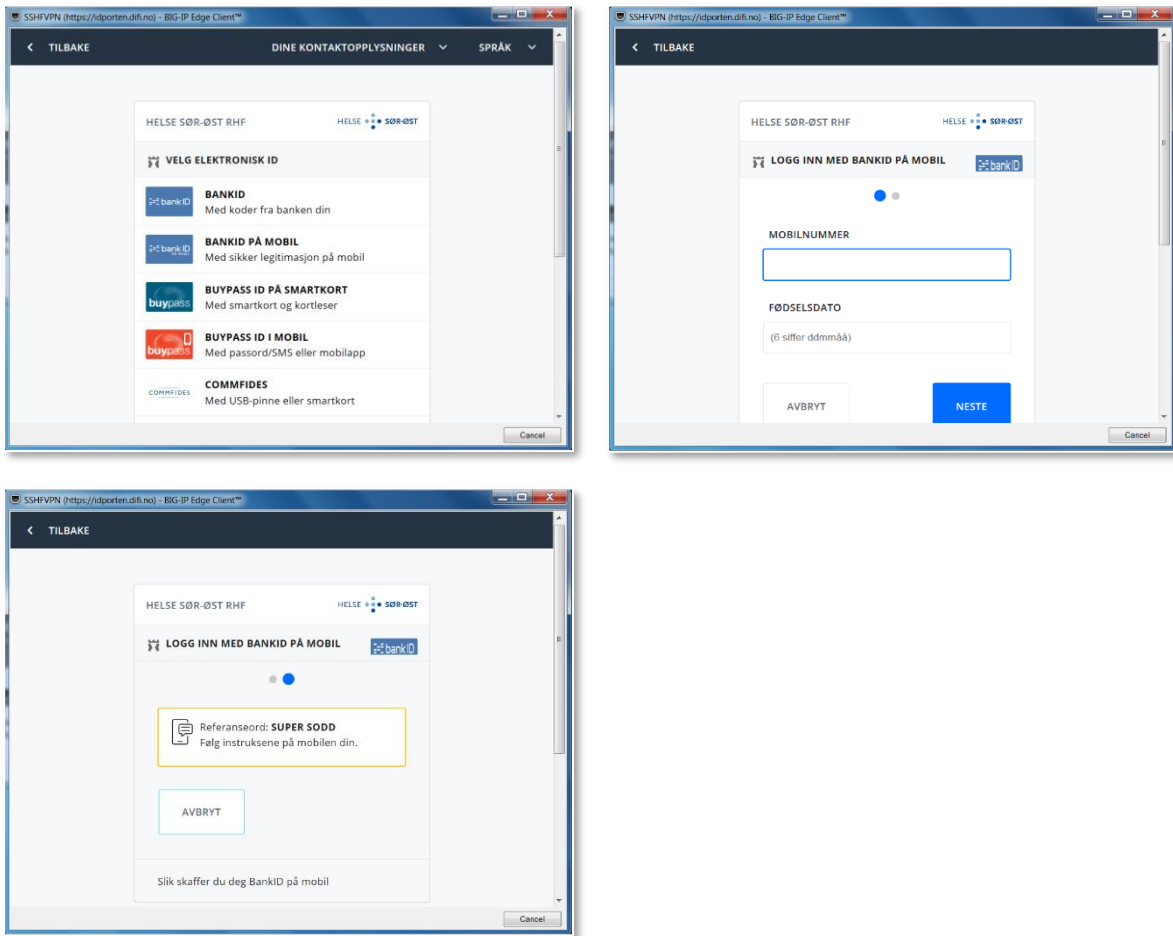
SSHFVPN (https://idporten.difi.no) - BIG-IP Edge Client™

TILBAKE

DINE KONTAKTOPPLYSNINGER

SPRÅK

HELSE SØR-ØST RHF

HELSE SØR-ØST

VELG ELEKTRONISK ID

bankID

BANKID
Med koder fra banken din

bankID

BANKID PÅ MOBIL
Med sikker legitimasjon på mobil

buypass

BUYPASS ID PÅ SMARTKORT
Med smartkort og kortleser

buypass

BUYPASS ID I MOBIL
Med passord/SMS eller mobilapp

COMMFIDES

COMMFIDES
Med USB-pinne eller smartkort

Cancel

SSHFVPN (https://idporten.difi.no) - BIG-IP Edge Client™

TILBAKE

HELSE SØR-ØST RHF

HELSE SØR-ØST

LOGG INN MED BANKID PÅ MOBIL

bankID

MOBILNUMMER

FØDSELSDATO

(6 siffer ddmmåå)

AVBRYT

NESTE

Cancel

SSHFVPN (https://idporten.difi.no) - BIG-IP Edge Client™

TILBAKE

HELSE SØR-ØST RHF

HELSE SØR-ØST

LOGG INN MED BANKID PÅ MOBIL

bankID

Referanseord: SUPER SODD
Følg instruksene på mobilen din.

AVBRYT

Slik skaffer du deg BankID på mobil

Cancel